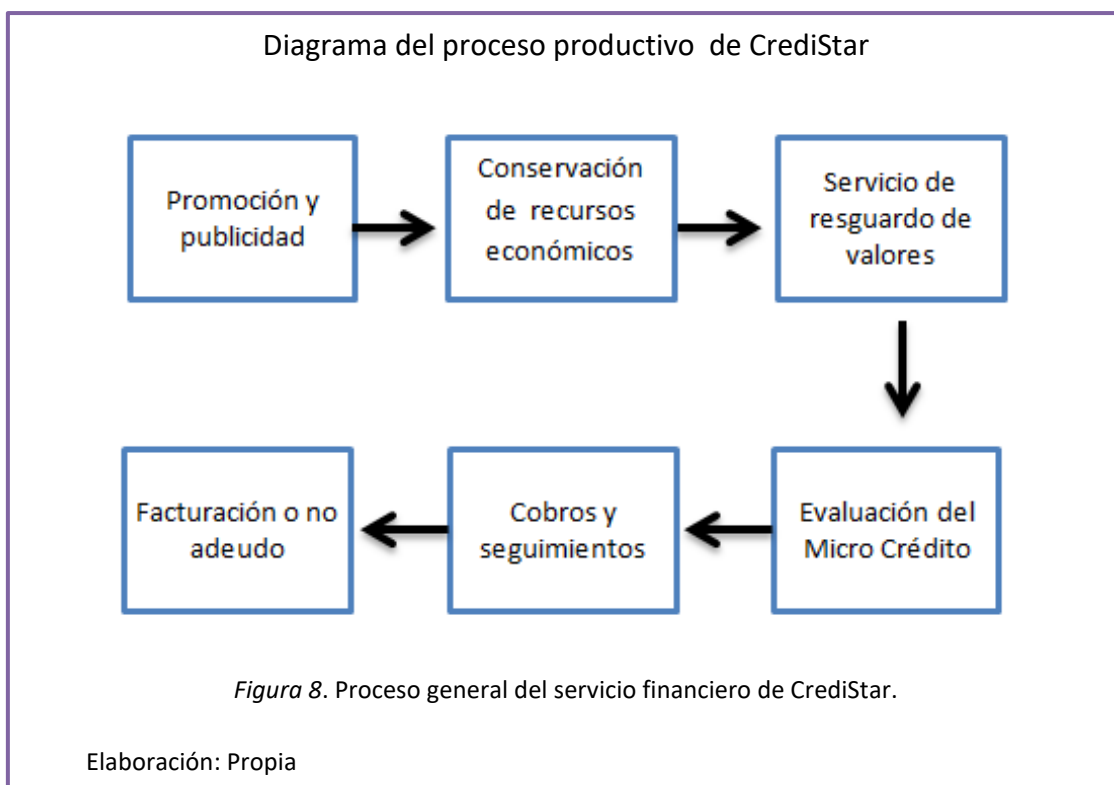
Diagrama del proceso productivo de CrediStar

Promoción y publicidad

Conservación de recursos económicos

Servicio de resguardo de valores

Evaluación del Micro Crédito

Cobros y seguimientos

Facturación o no adeudo

*Figura 8*. Proceso general del servicio financiero de CrediStar.

Elaboración: Propia